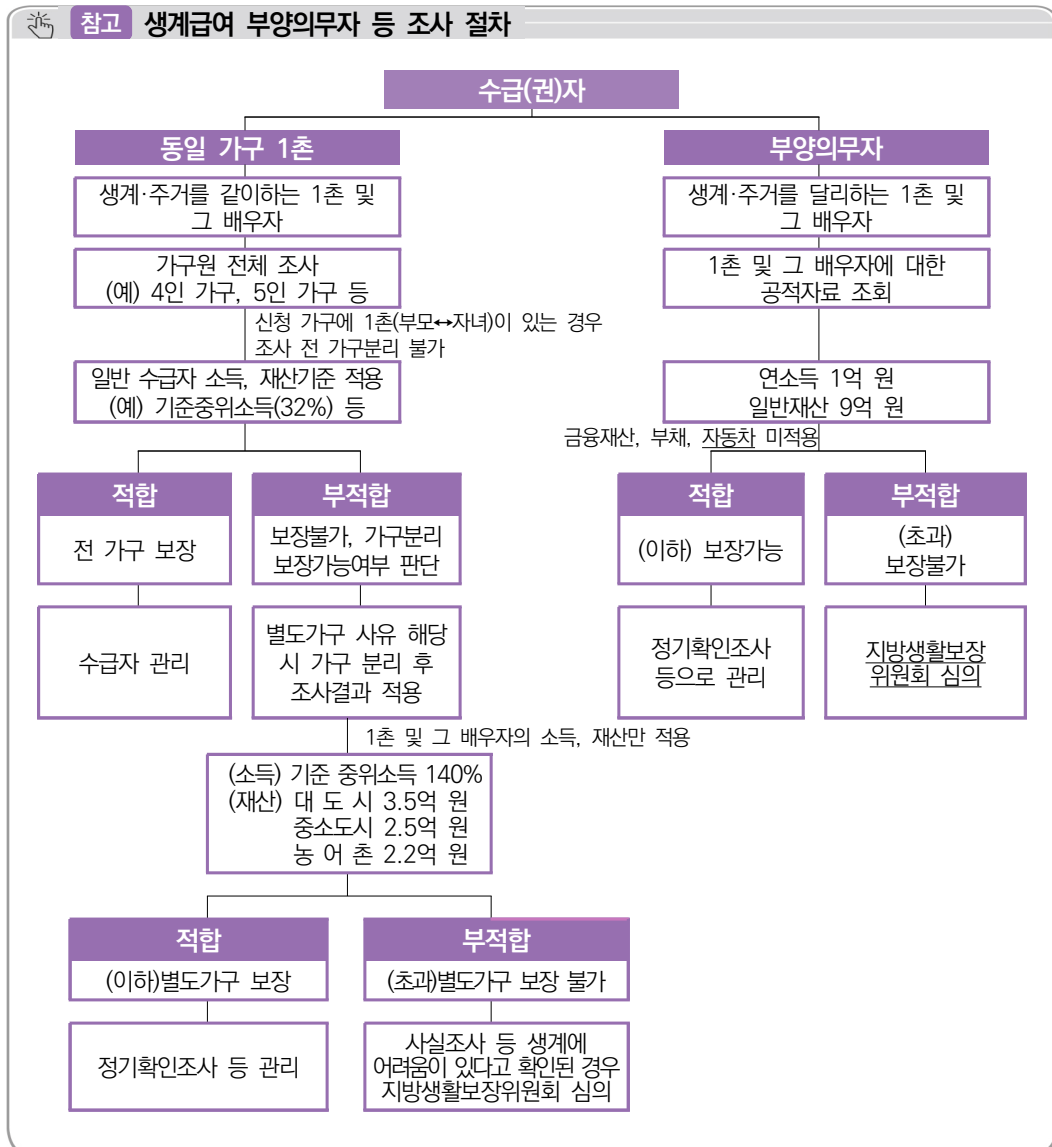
참고 생계급여 부양의무자 등 조사 절차

수급(권)자

동일 가구 1촌

생계·주거를 같이하는 1촌 및 그 배우자

가구원 전체 조사
(예) 4인 가구, 5인 가구 등

신청 가구에 1촌(부모↔자녀)이 있는 경우 조사 전 가구분리 불가

일반 수급자 소득, 재산기준 적용
(예) 기준중위소득(32%) 등

적합

전 가구 보장

수급자 관리

부적합

보장불가, 가구분리 보장가능여부 판단

별도가구 사유 해당 시 가구 분리 후 조사결과 적용

1촌 및 그 배우자의 소득, 재산만 적용

(소득) 기준 중위소득 140%
(재산) 대 도 시 3.5억 원
중소도시 2.5억 원
농 어 촌 2.2억 원

적합

(이하)별도가구 보장

정기확인조사 등 관리

부적합

(초과)별도가구 보장 불가

사실조사 등 생계에 어려움이 있다고 확인된 경우 지방생활보장위원회 심의

부양의무자

생계·주거를 달리하는 1촌 및 그 배우자

1촌 및 그 배우자에 대한 공적자료 조회

연소득 1억 원
일반재산 9억 원

금융재산, 부채, 자동차 미적용

적합

(이하) 보장가능

정기확인조사 등으로 관리

부적합

(초과)
보장불가

지방생활보장위원회 심의